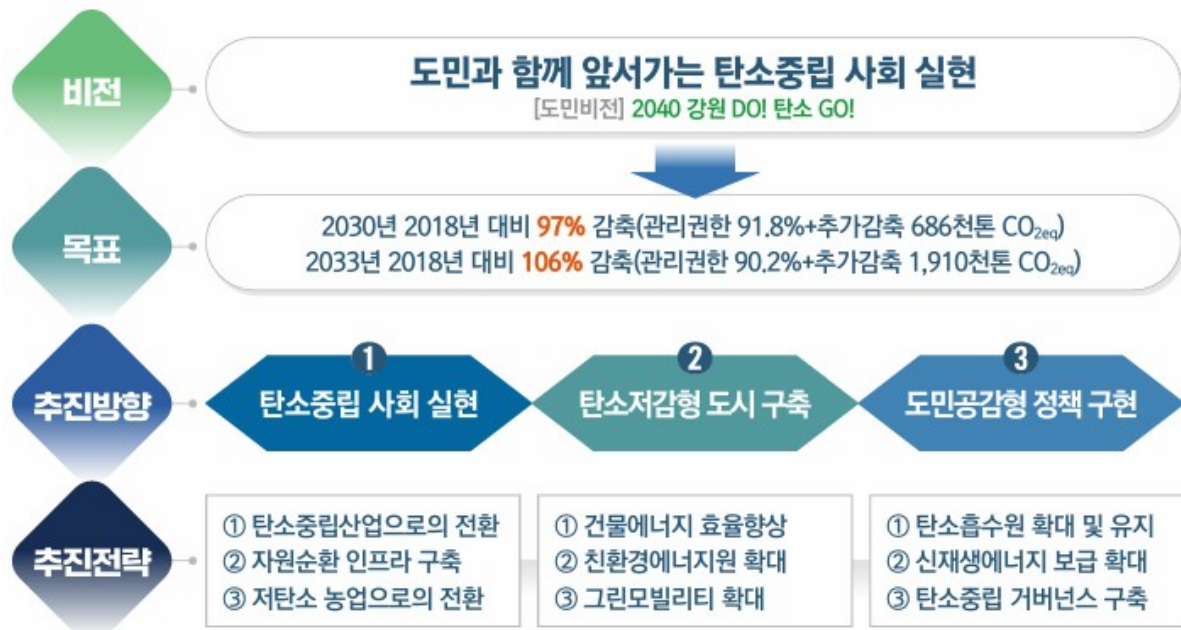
비전

도민과 함께 앞서가는 탄소중립 사회 실현

[도민비전] 2040 강원 DO! 탄소 GO!

목표

2030년 2018년 대비 97% 감축(관리권한 91.8%+추가감축 686천톤 $CO_{2eq}$)
2033년 2018년 대비 106% 감축(관리권한 90.2%+추가감축 1,910천톤 $CO_{2eq}$)

추진방향

1 탄소중립 사회 실현

2 탄소저감형 도시 구축

3 도민공감형 정책 구현

추진전략

① 탄소중립산업으로의 전환
② 자원순환 인프라 구축
③ 저탄소 농업으로의 전환

① 건물에너지 효율향상
② 친환경에너지원 확대
③ 그린모빌리티 확대

① 탄소흡수원 확대 및 유지
② 신재생에너지 보급 확대
③ 탄소중립 거버넌스 구축